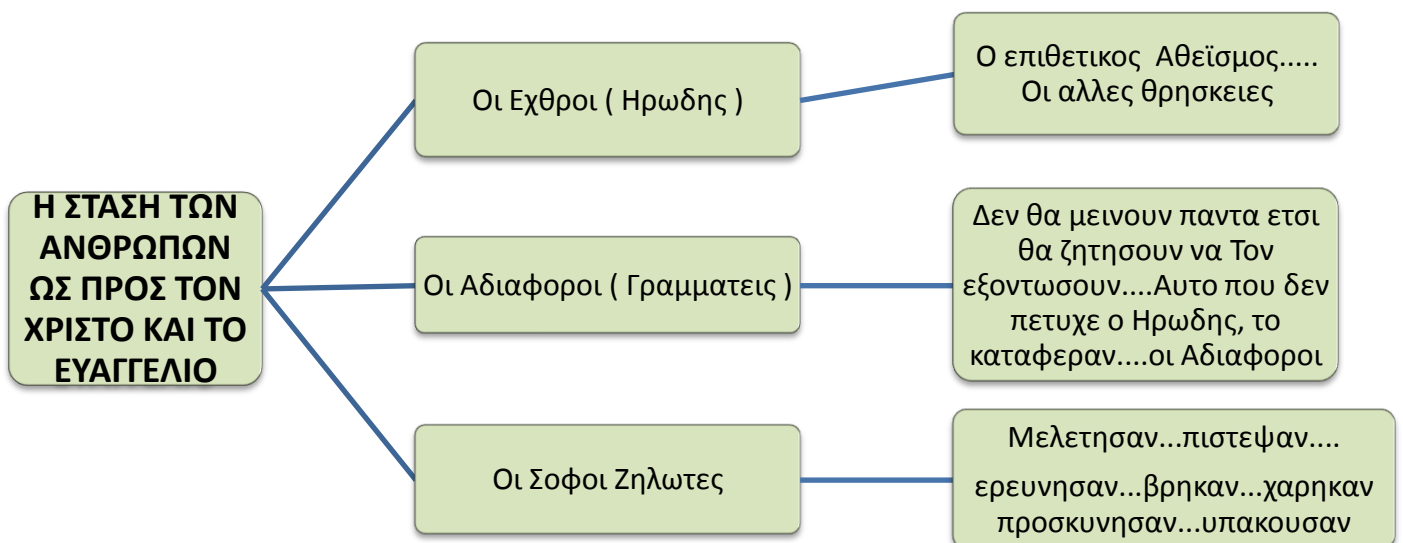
Η ΣΤΑΣΗ ΤΩΝ ΑΝΘΡΩΠΩΝ ΩΣ ΠΡΟΣ ΤΟΝ ΧΡΙΣΤΟ ΚΑΙ ΤΟ ΕΥΑΓΓΕΛΙΟ

Οι Εχθροι ( Ηρωδης )

Ο επιθετικος Αθεϊσμος..... Οι αλλες θρησκειες

Οι Αδιαφοροι ( Γραμματεις )

Δεν θα μεινουν παντα ετσι θα ζητησουν να Τον εξοντωσουν....Αυτο που δεν πετυχε ο Ηρωδης, το καταφεραν....οι Αδιαφοροι

Οι Σοφοι Ζηλωτες

Μελετησαν...πιστεψαν....

ερευνησαν...βρηκαν...χαρηκαν προσκυνησαν...υπακουσαν